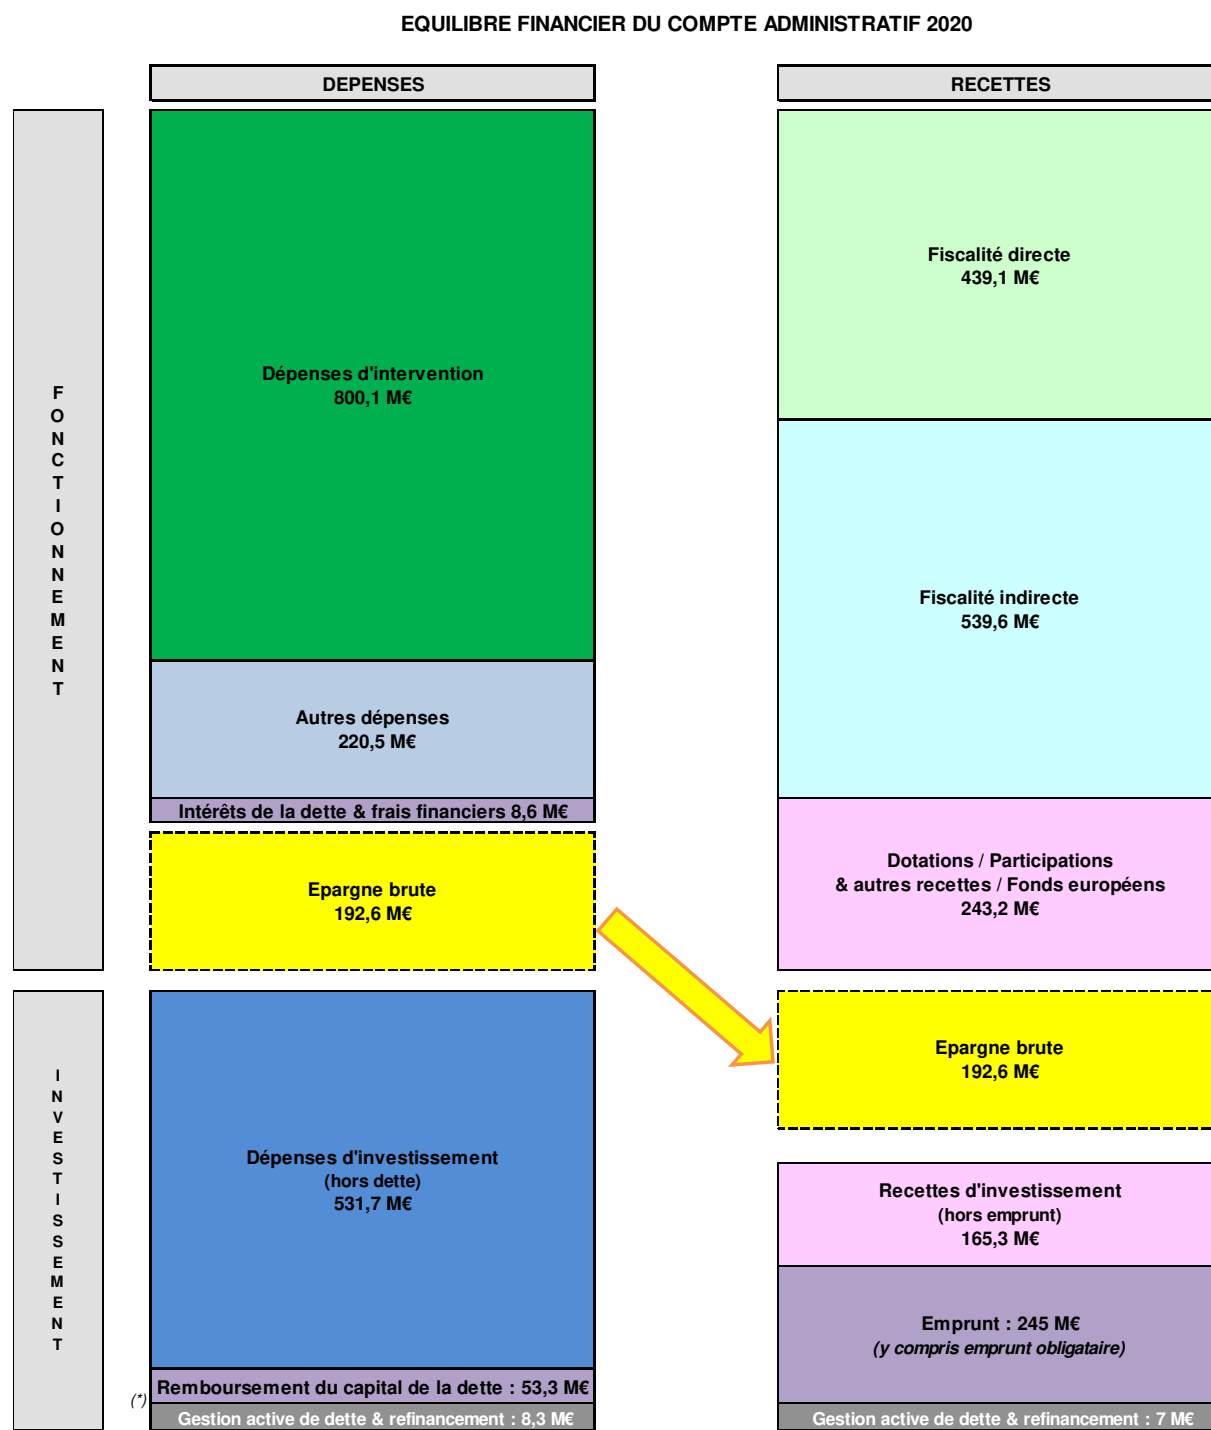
EQUILIBRE FINANCIER DU COMPTE ADMINISTRATIF 2020

DEPENSES

RECETTES

FONCTIONNEMENT

Dépenses d'intervention
800,1 M€

Autres dépenses
220,5 M€

Intérêts de la dette & frais financiers 8,6 M€

Epargne brute
192,6 M€

Fiscalité directe
439,1 M€

Fiscalité indirecte
539,6 M€

Dotations / Participations
& autres recettes / Fonds européens
243,2 M€

INVESTISSEMENT

Dépenses d'investissement
(hors dette)
531,7 M€

Remboursement du capital de la dette : 53,3 M€

(*)

Gestion active de dette & refinancement : 8,3 M€

Epargne brute
192,6 M€

Recettes d'investissement
(hors emprunt)
165,3 M€

Emprunt : 245 M€
(y compris emprunt obligataire)

Gestion active de dette & refinancement : 7 M€